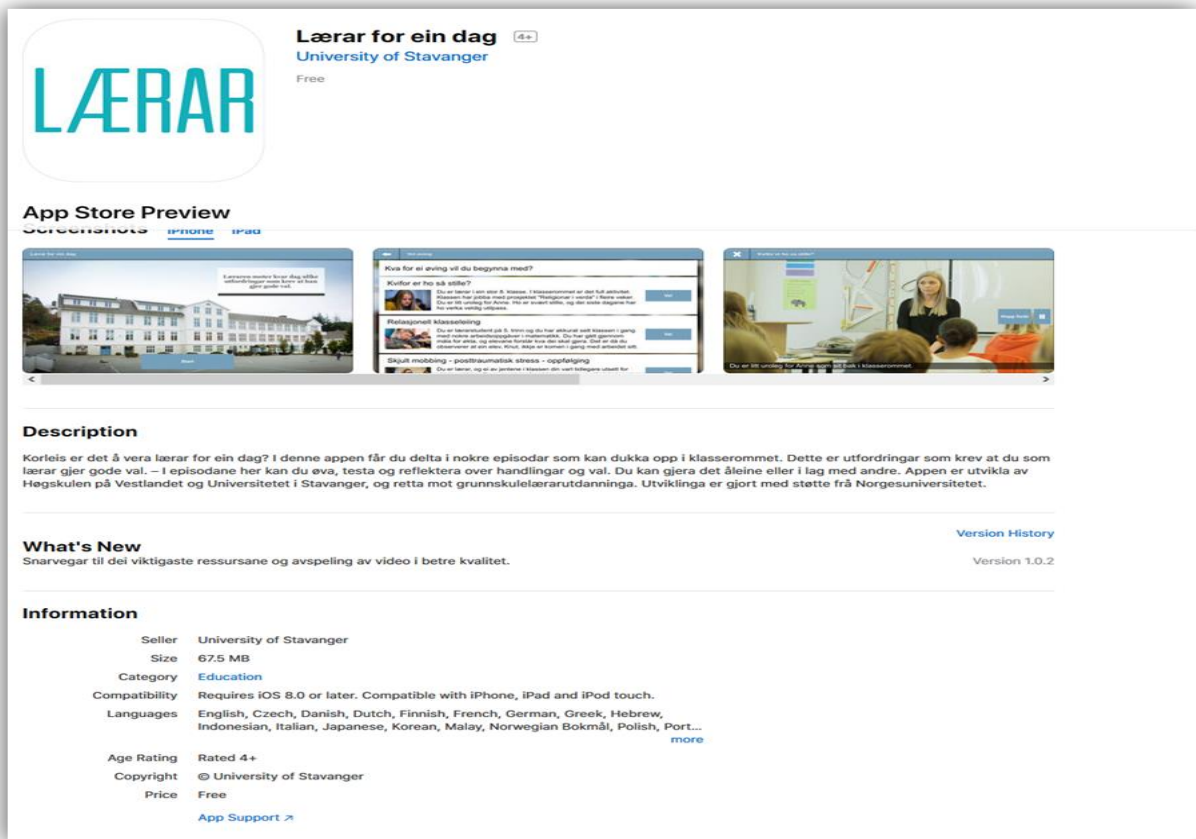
LÆRAR

Lærar for ein dag 4+
University of Stavanger
Free

App Store Preview

Screenshots iPhone iPad

Lærar for ein dag

Lærarane møter kvar dag slike utfordringar som krev at han gjer gode val.

Start

Kva for ei øving vil du begynna med?

Kvifor er ho så stille?

Du er lærar i ein stor 8. klasse. I klasserommet er det full aktivitet. Klassen har jobba med prosjektet "Religionar i verda" i fleire veker. Du er litt uroleg for Anna. Ho er svært stille, og dei siste dagane har ho verka veldig utilpass.

Relasjonell klasseleiing

Skjult mobbing - posttraumatisk stress - oppfølging

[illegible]

Du er litt uroleg for Anna som sit bak i klasserommet.

Description
Korleis er det å vera lærar for ein dag? I denne appen får du delta i nokre episodar som kan dukka opp i klasserommet. Dette er utfordringar som krev at du som lærar gjer gode val. – I episodane her kan du øva, testa og reflektera over handlingar og val. Du kan gjera det åleine eller i lag med andre. Appen er utvikla av Høgskulen på Vestlandet og Universitetet i Stavanger, og retta mot grunnskulelærarutdanninga. Utviklinga er gjort med støtte frå Norgesuniversitetet.

Version History

What's New
Snarvegar til dei viktigaste ressursane og avspeling av video i betre kvalitet.
Version 1.0.2

Information

| | |
|---|---|
| Seller | University of Stavanger |
| Size | 67.5 MB |
| Category | Education |
| Compatibility | Requires iOS 8.0 or later. Compatible with iPhone, iPad and iPod touch. |
| Languages | English, Czech, Danish, Dutch, Finnish, French, German, Greek, Hebrew, Indonesian, Italian, Japanese, Korean, Malay, Norwegian Bokmål, Polish, Port... more |
| Age Rating | Rated 4+ |
| Copyright | © University of Stavanger |
| Price | Free |

App Support ↗